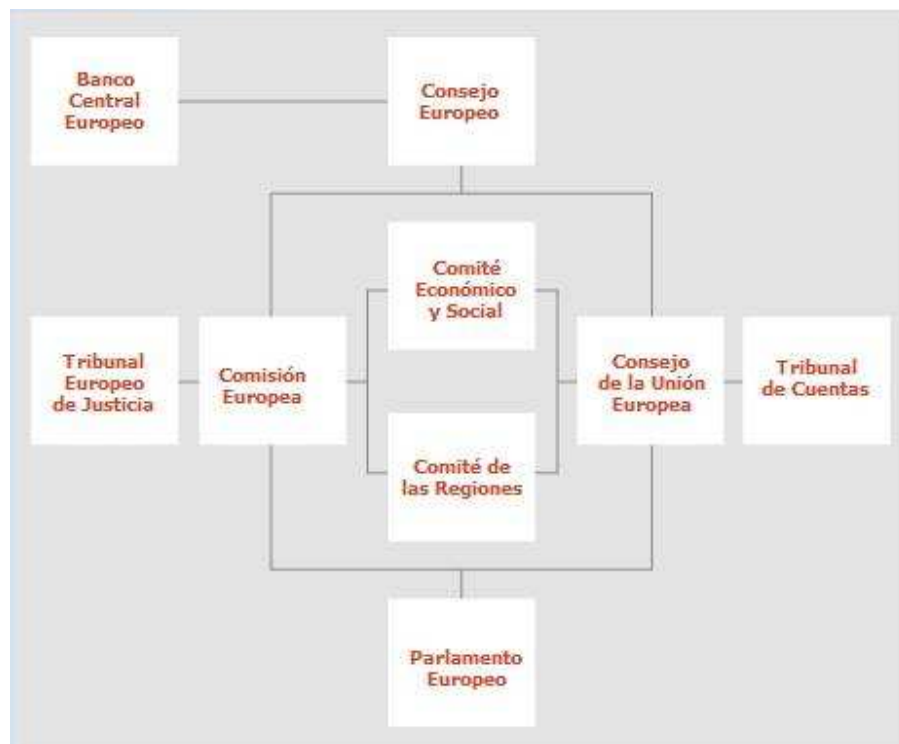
Banco Central Europeo

Consejo Europeo

Comité Económico y Social

Tribunal Europeo de Justicia

Comisión Europea

Consejo de la Unión Europea

Tribunal de Cuentas

Comité de las Regiones

Parlamento Europeo